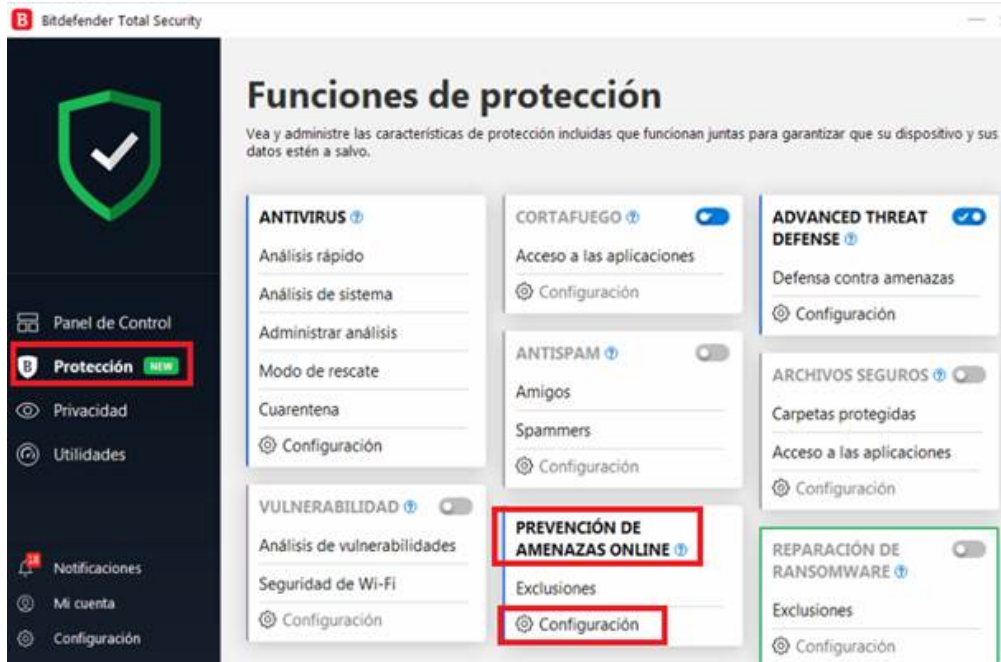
Bitdefender Total Security

Panel de Control
Protección NEW
Privacidad
Utilidades

Notificaciones
Mi cuenta
Configuración

Funciones de protección

Vea y administre las características de protección incluidas que funcionan juntas para garantizar que su dispositivo y sus datos estén a salvo.

ANTIVIRUS
Análisis rápido
Análisis de sistema
Administrar análisis
Modo de rescate
Cuarentena
Configuración

VULNERABILIDAD
Análisis de vulnerabilidades
Seguridad de Wi-Fi
Configuración

CORTAFUEGO
Acceso a las aplicaciones
Configuración

ANTISPAM
Amigos
Spammers
Configuración

PREVENCIÓN DE AMENAZAS ONLINE
Exclusiones
Configuración

ADVANCED THREAT DEFENSE
Defensa contra amenazas
Configuración

ARCHIVOS SEGUROS
Carpetas protegidas
Acceso a las aplicaciones
Configuración

REPARACIÓN DE RANSOMWARE
Exclusiones
Configuración